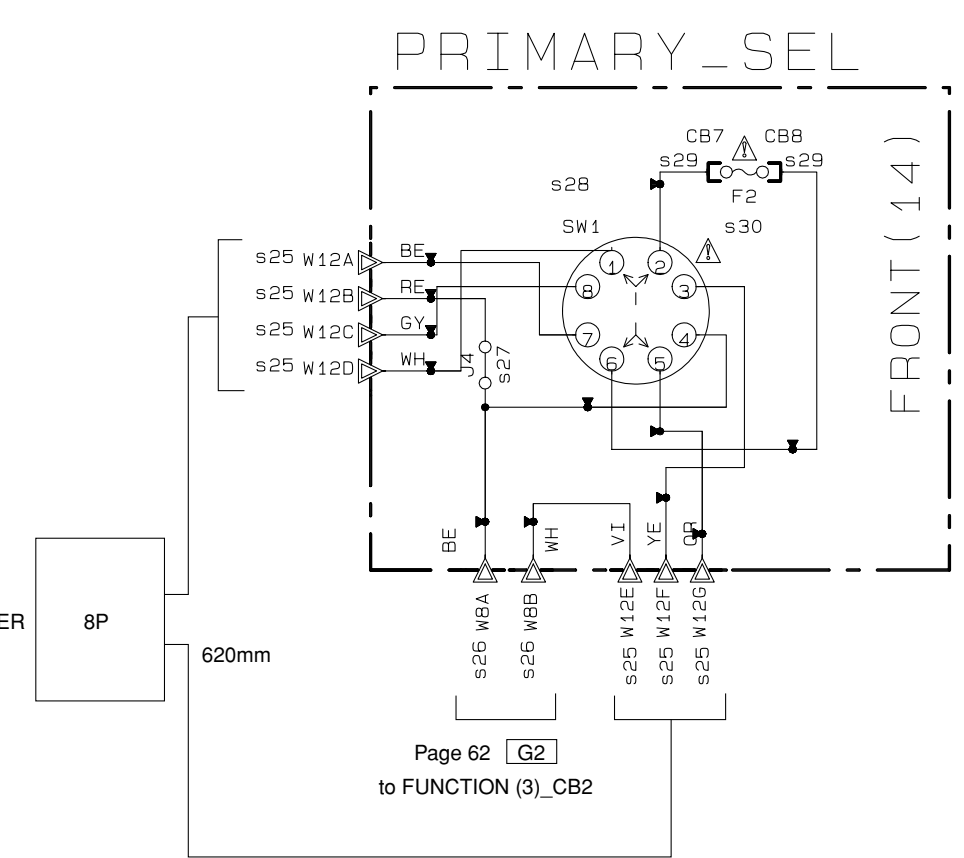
PRIMARY_SEL

FRONT(14)

CB7 CB8
s29 s29
F2
s28
SW1 s30

s25 W12A
s25 W12B
s25 W12C
s25 W12D

BE
RE
GY
WH

J4
s27

1 2 3 4 5 6 7 8

BE WH VI YE OR

s26 W8A
s26 W8B
s25 W12E
s25 W12F
s25 W12G

ER 8P

620mm

Page 62 G2
to FUNCTION (3)_CB2